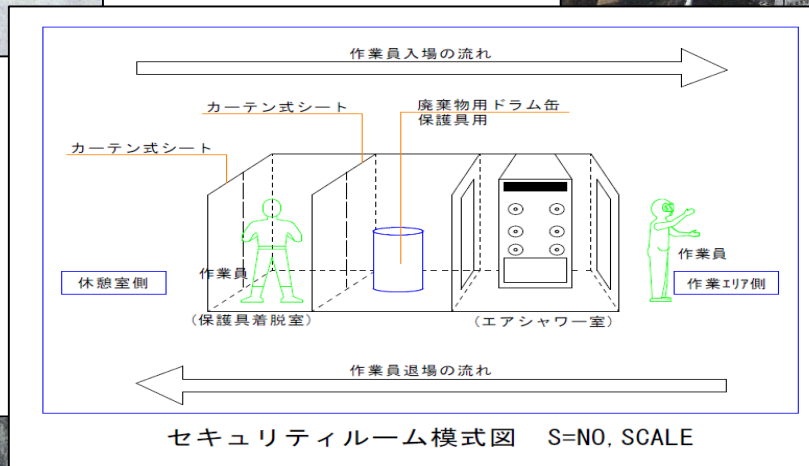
作業員入場の流れ

カーテン式シート

廃棄物用ドラム缶
保護具用

カーテン式シート

作業員

休憩室側

作業員

作業エリア側

（保護具着脱室）

（エアシャワー室）

作業員退場の流れ

セキュリティルーム模式図　S=NO, SCALE